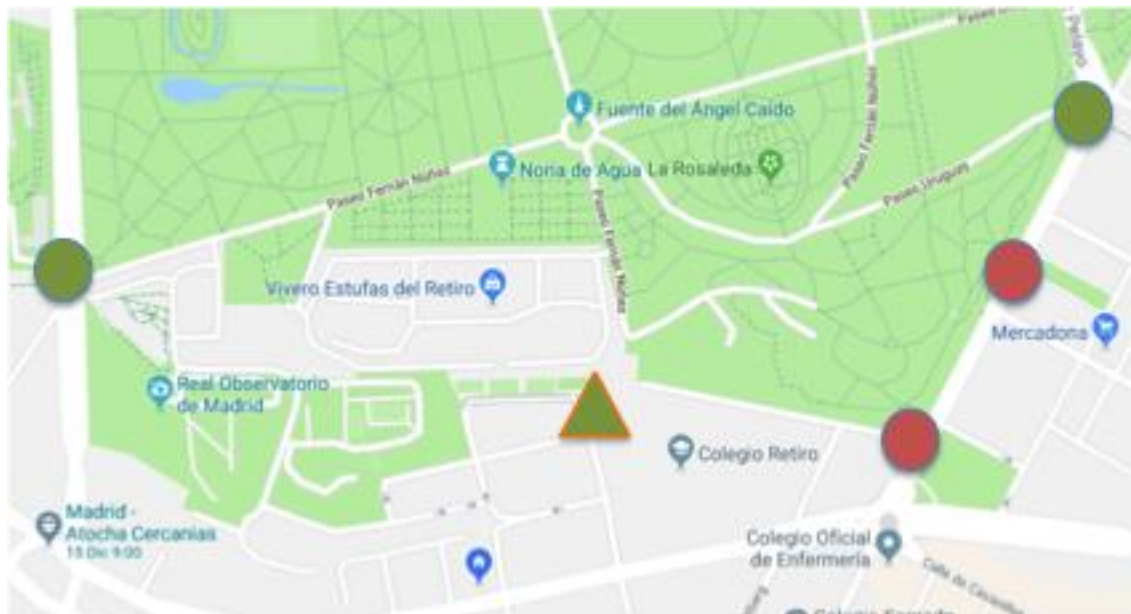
Paseo Fernán Núñez
Fuente del Ángel Caído
Paseo Fernán Núñez
Noria de Agua
La Rosaleda
Paseo Fernán Núñez
Paseo Uruguay
Paseo Fernán Núñez
Vivero Estufas del Retiro
Mercadona
Real Observatorio de Madrid
Colegio Retiro
Madrid - Atocha Cercanías
15 Dic 9:00
Colegio Oficial de Enfermería
Calle de Casado del Alisal
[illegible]